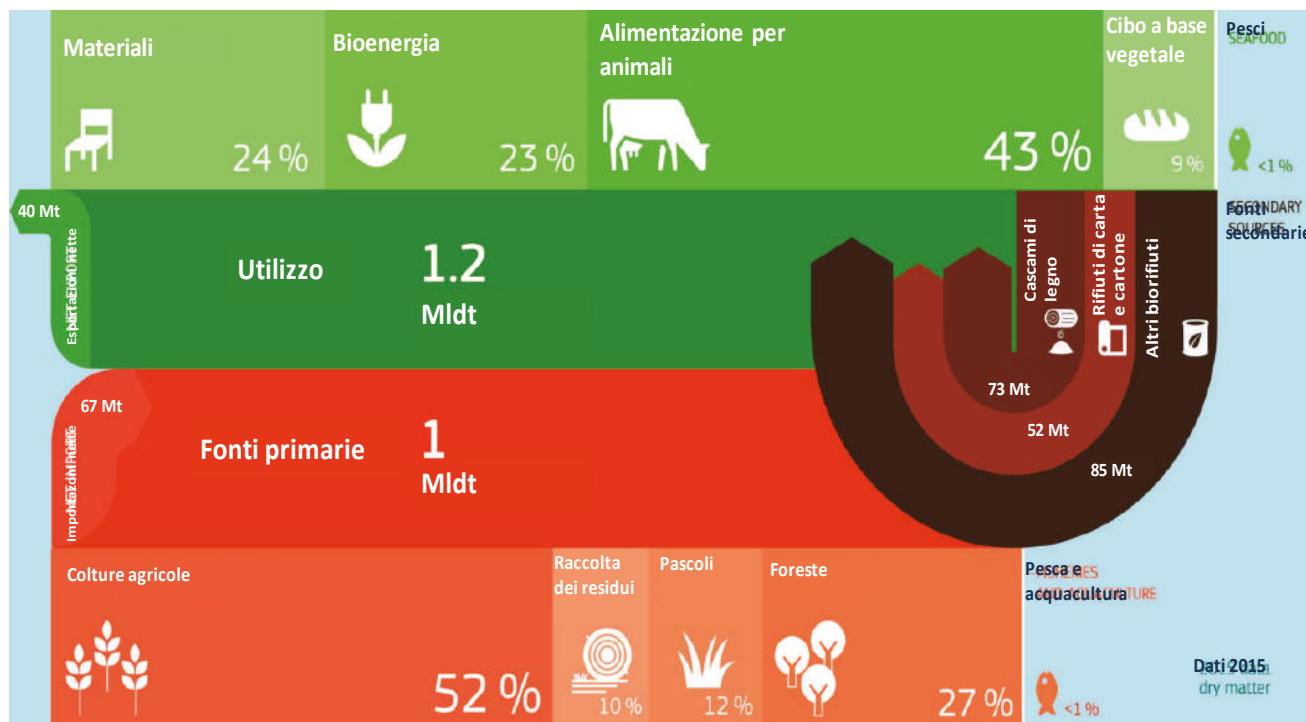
Materiali

24 %

Bioenergia

23 %

Alimentazione per animali

43 %

Cibo a base vegetale

9 %

Pesci
SEAFOOD

<1 %

40 Mt

Esportazioni nette

Utilizzo

1.2 Mldt

Cascami di legno

Rifiuti di carta e cartone

Altri biorifiuti

Fonti secondarie
SECONDARY SOURCES

73 Mt

52 Mt

85 Mt

67 Mt

Importazioni nette

Fonti primarie

1 Mldt

Colture agricole

52 %

Raccolta dei residui

10 %

Pascoli

12 %

Foreste

27 %

Pesca e acquacultura
FISHERIES AQUACULTURE

<1 %

Dati 2015
dry matter